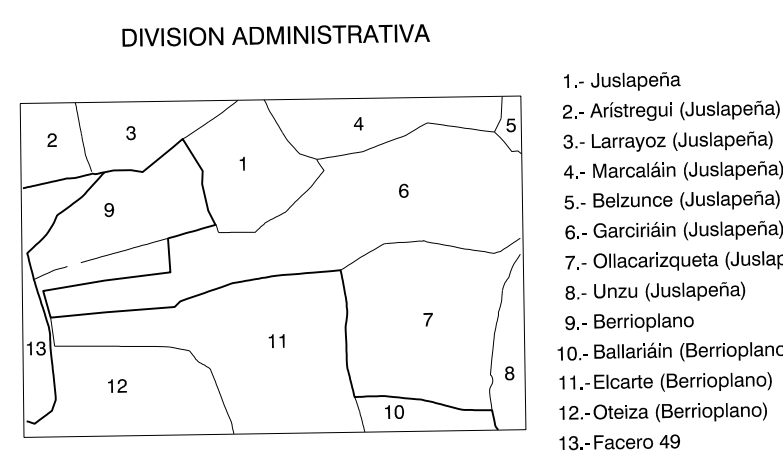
DIVISION ADMINISTRATIVA

2
3
4
5
1
6
9
7
13
11
12
8
10

1.- Juslapeña
2.- Arístregui (Juslapeña)
3.- Larrayoz (Juslapeña)
4.- Marcaláin (Juslapeña)
5.- Belzunce (Juslapeña)
6.- Garciriáin (Juslapeña)
7.- Ollacarizqueta (Juslap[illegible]
8.- Unzu (Juslapeña)
9.- Berrioplano
10.- Ballariáin (Berrioplano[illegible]
11.- Elcarte (Berrioplano)
12.- Oteiza (Berrioplano)
13.- Facero 49